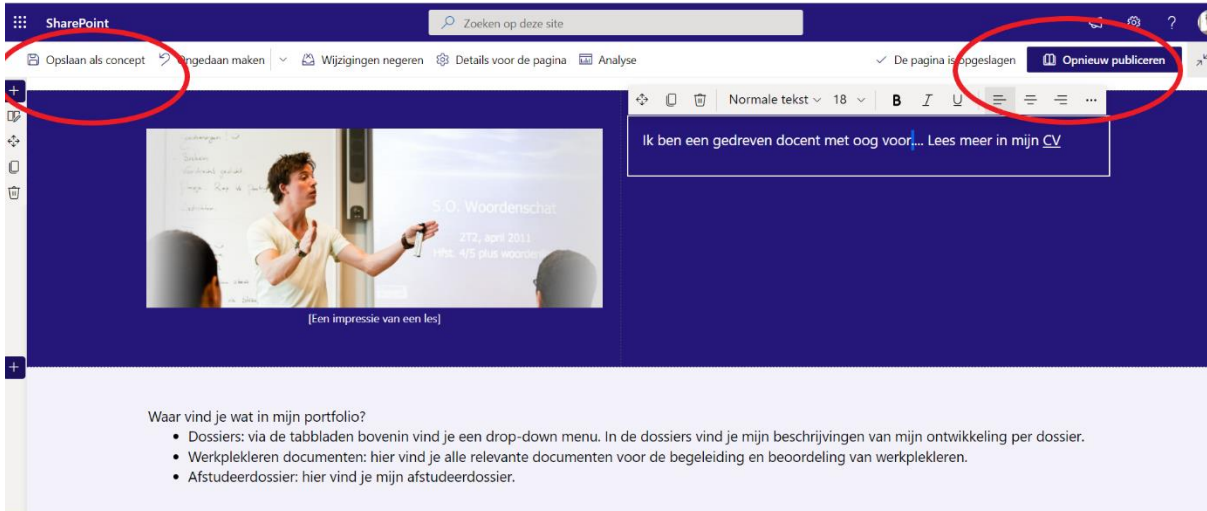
SharePoint

Zoeken op deze site

?

Opslaan als concept Ongedaan maken Wijzigingen negeren Details voor de pagina Analyse

De pagina is opgeslagen Opnieuw publiceren

Normale tekst 18 B I U ...

Ik ben een gedreven docent met oog voor.... Lees meer in mijn CV

S.O. Woordenschat

2T2, april 2011

Hfst. 4/5 plus woorden

[Een impressie van een les]

Waar vind je wat in mijn portfolio?

- Dossiers: via de tabbladen bovenin vind je een drop-down menu. In de dossiers vind je mijn beschrijvingen van mijn ontwikkeling per dossier.
- Werkplekleren documenten: hier vind je alle relevante documenten voor de begeleiding en beoordeling van werkplekleren.
- Afstudeerdossier: hier vind je mijn afstudeerdossier.